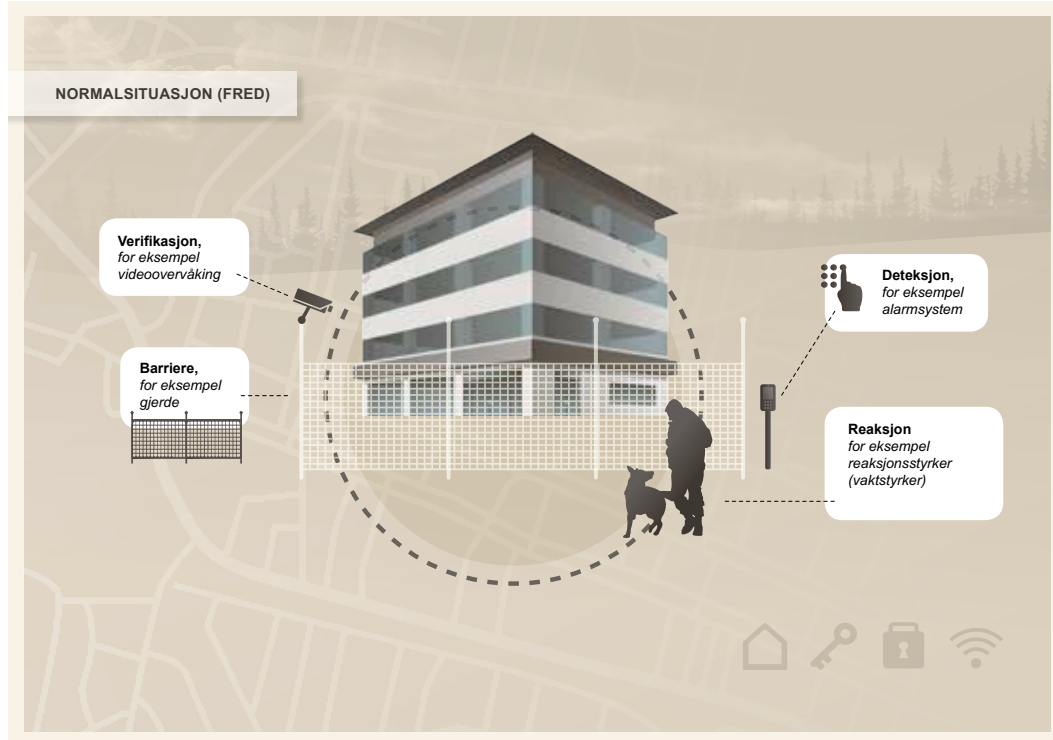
NORMALSITUASJON (FRED)

**Verifikasjon,**
*for eksempel videoovervåking*

**Deteksjon,**
*for eksempel alarmsystem*

**Barriere,**
*for eksempel gjerde*

**Reaksjon**
*for eksempel reaksjonsstyrker (vaktstyrker)*